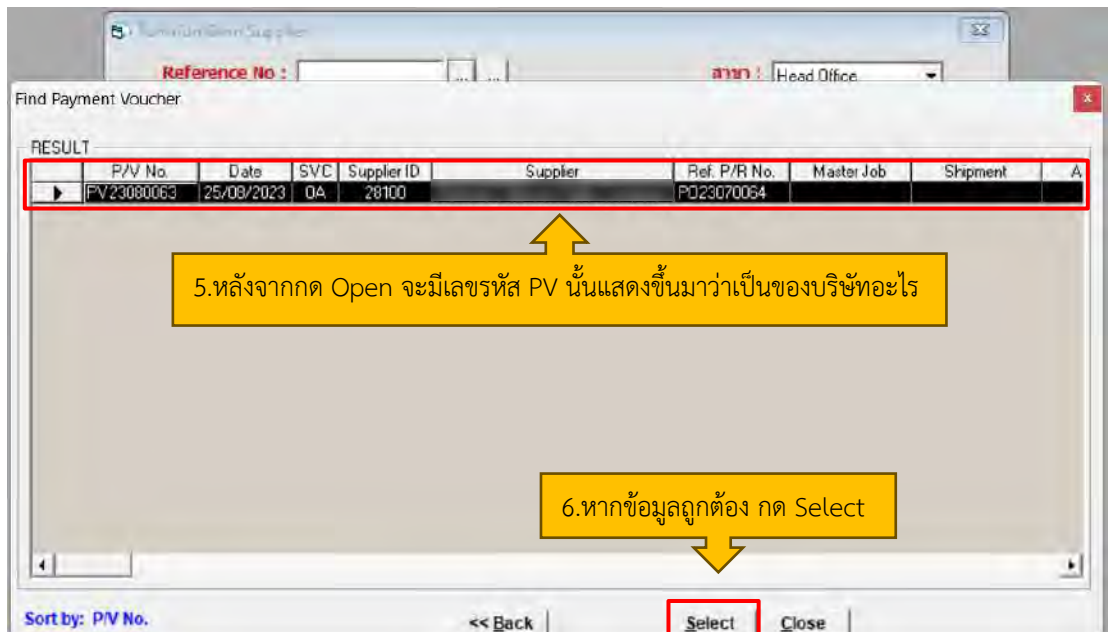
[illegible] Supplier

Reference No :

สาขา : Head Office

Find Payment Voucher

RESULT

| | P/V No. | Date | SVC | Supplier ID | Supplier | Ref. P/R No. | Master Job | Shipment | A |
|---|---|---|---|---|---|---|---|---|---|
| ▶ | PV23080063 | 25/08/2023 | OA | 28100 | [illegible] | PO23070064 | | | |

5.หลังจากกด Open จะมีเลขรหัส PV นั้นแสดงขึ้นมาว่าเป็นของบริษัทอะไร

6.หากข้อมูลถูกต้อง กด Select

Sort by: P/V No.

<< Back

Select

Close